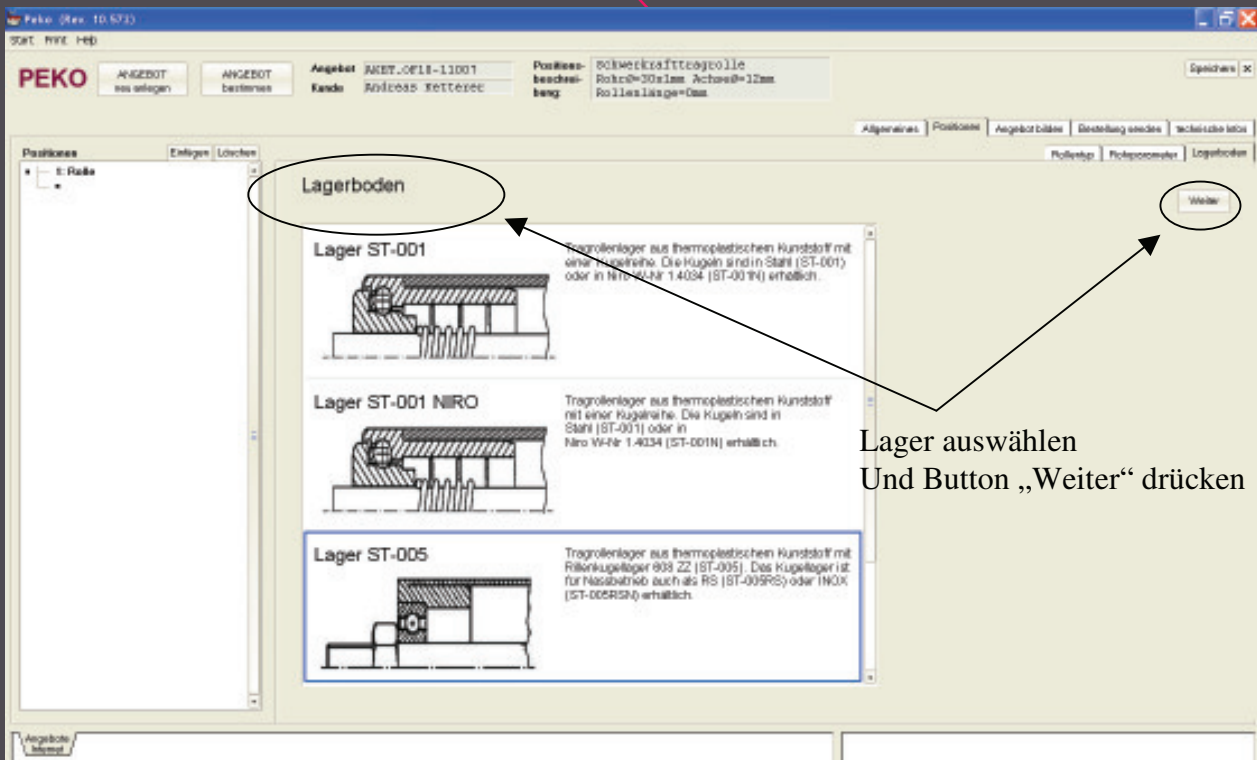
Peko (Rev. 10.573)

Start Print Help

PEKO

ANGEBOT neu anlegen

ANGEBOT bestimmen

Angebot AKET.OF18-11007
Kunde Andreas Ketterer

Positions-beschreibung: Schwerkrafttragrolle Rohr⌀=30x1mm Achse⌀=12mm Rollenlänge=0mm

Speichern

Allgemeines | Positionen | Angebot bilden | Bestellung senden | technische Infos

Rollentyp | Rollenparameter | Lagerboden

Positionen Einfügen Löschen

1: Rolle

Lagerboden

Weiter

Lager ST-001

Tragrollenlager aus thermoplastischem Kunststoff mit einer Kugelreihe. Die Kugeln sind in Stahl (ST-001) oder in Niro W-Nr 1.4034 (ST-001N) erhältlich.

Lager ST-001 NIRO

Tragrollenlager aus thermoplastischem Kunststoff mit einer Kugelreihe. Die Kugeln sind in Stahl (ST-001) oder in Niro W-Nr 1.4034 (ST-001N) erhältlich.

Lager ST-005

Tragrollenlager aus thermoplastischem Kunststoff mit Rillenkugellager 608 ZZ (ST-005). Das Kugellager ist für Nassbetrieb auch als RS (ST-005RS) oder INOX (ST-005RSN) erhältlich.

Lager auswählen
Und Button „Weiter“ drücken

Angebote Intern